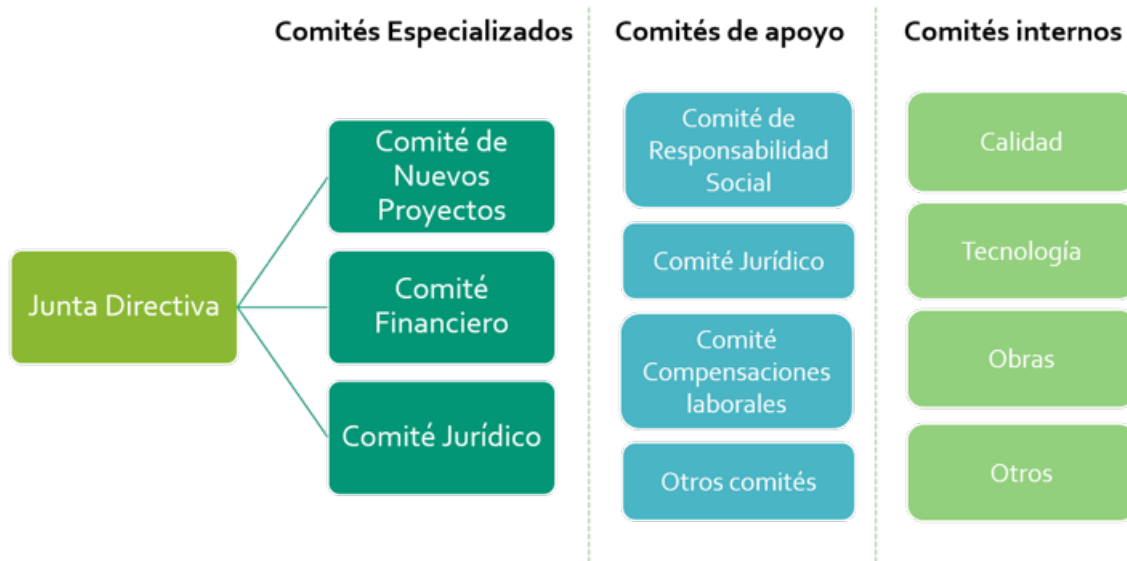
Comités Especializados

Comités de apoyo

Comités internos

Junta Directiva

Comité de Nuevos Proyectos

Comité Financiero

Comité Jurídico

Comité de Responsabilidad Social

Comité Jurídico

Comité Compensaciones laborales

Otros comités

Calidad

Tecnología

Obras

Otros